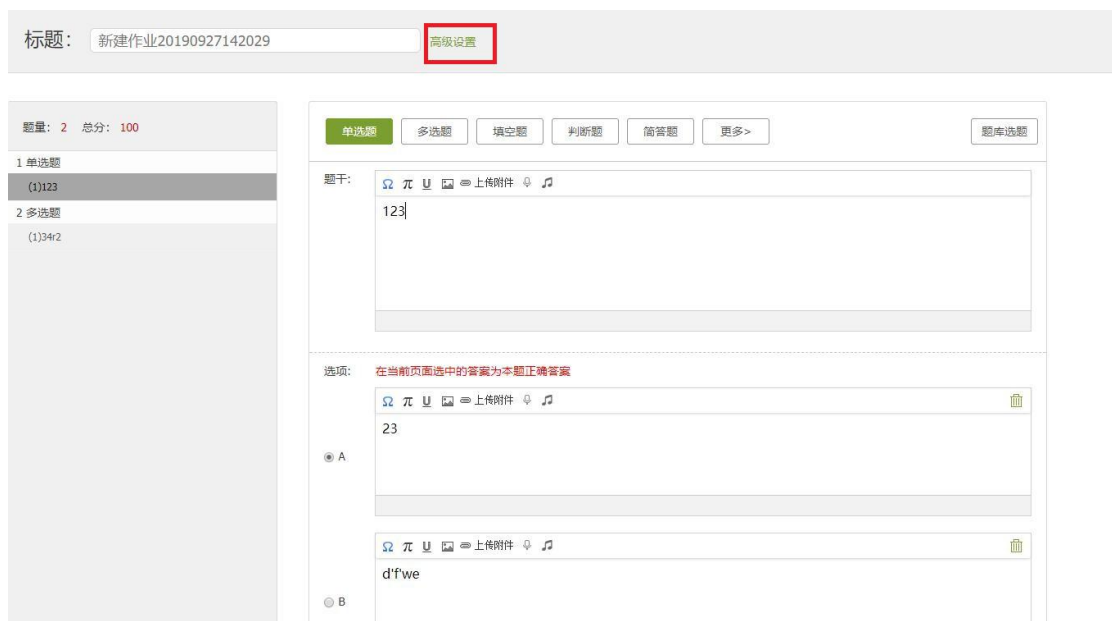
标题： 新建作业20190927142029 高级设置

题量：2 总分：100

1 单选题

(1)123

2 多选题

(1)34r2

单选题 多选题 填空题 判断题 简答题 更多> 题库选题

题干：

Ω π U 上传附件

123

选项： 在当前页面选中的答案为本题正确答案

Ω π U 上传附件

23

A

Ω π U 上传附件

d'f'we

B